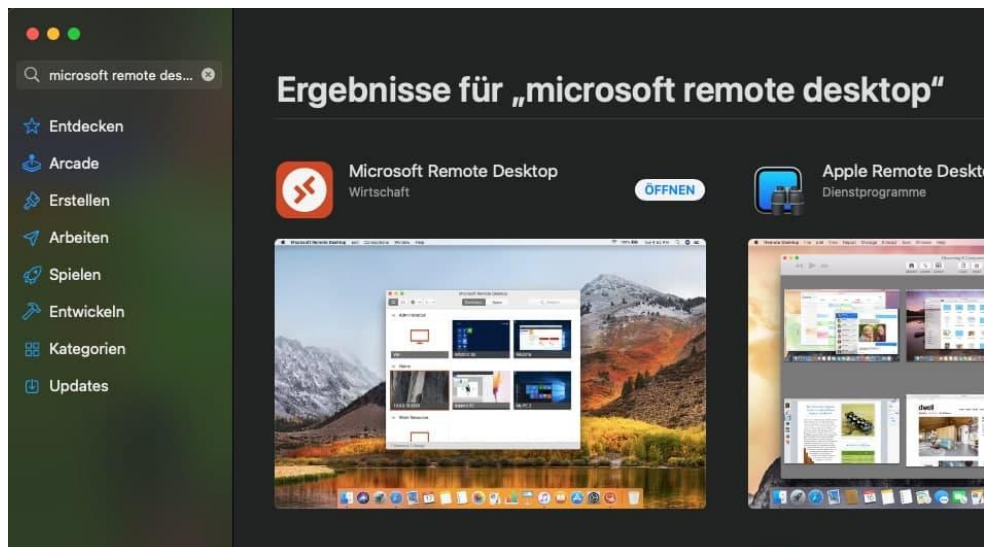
microsoft remote des...

Entdecken
Arcade
Erstellen
Arbeiten
Spielen
Entwickeln
Kategorien
Updates

Ergebnisse für „microsoft remote desktop“

Microsoft Remote Desktop
Wirtschaft
ÖFFNEN

Apple Remote Deskto
Dienstprogramme